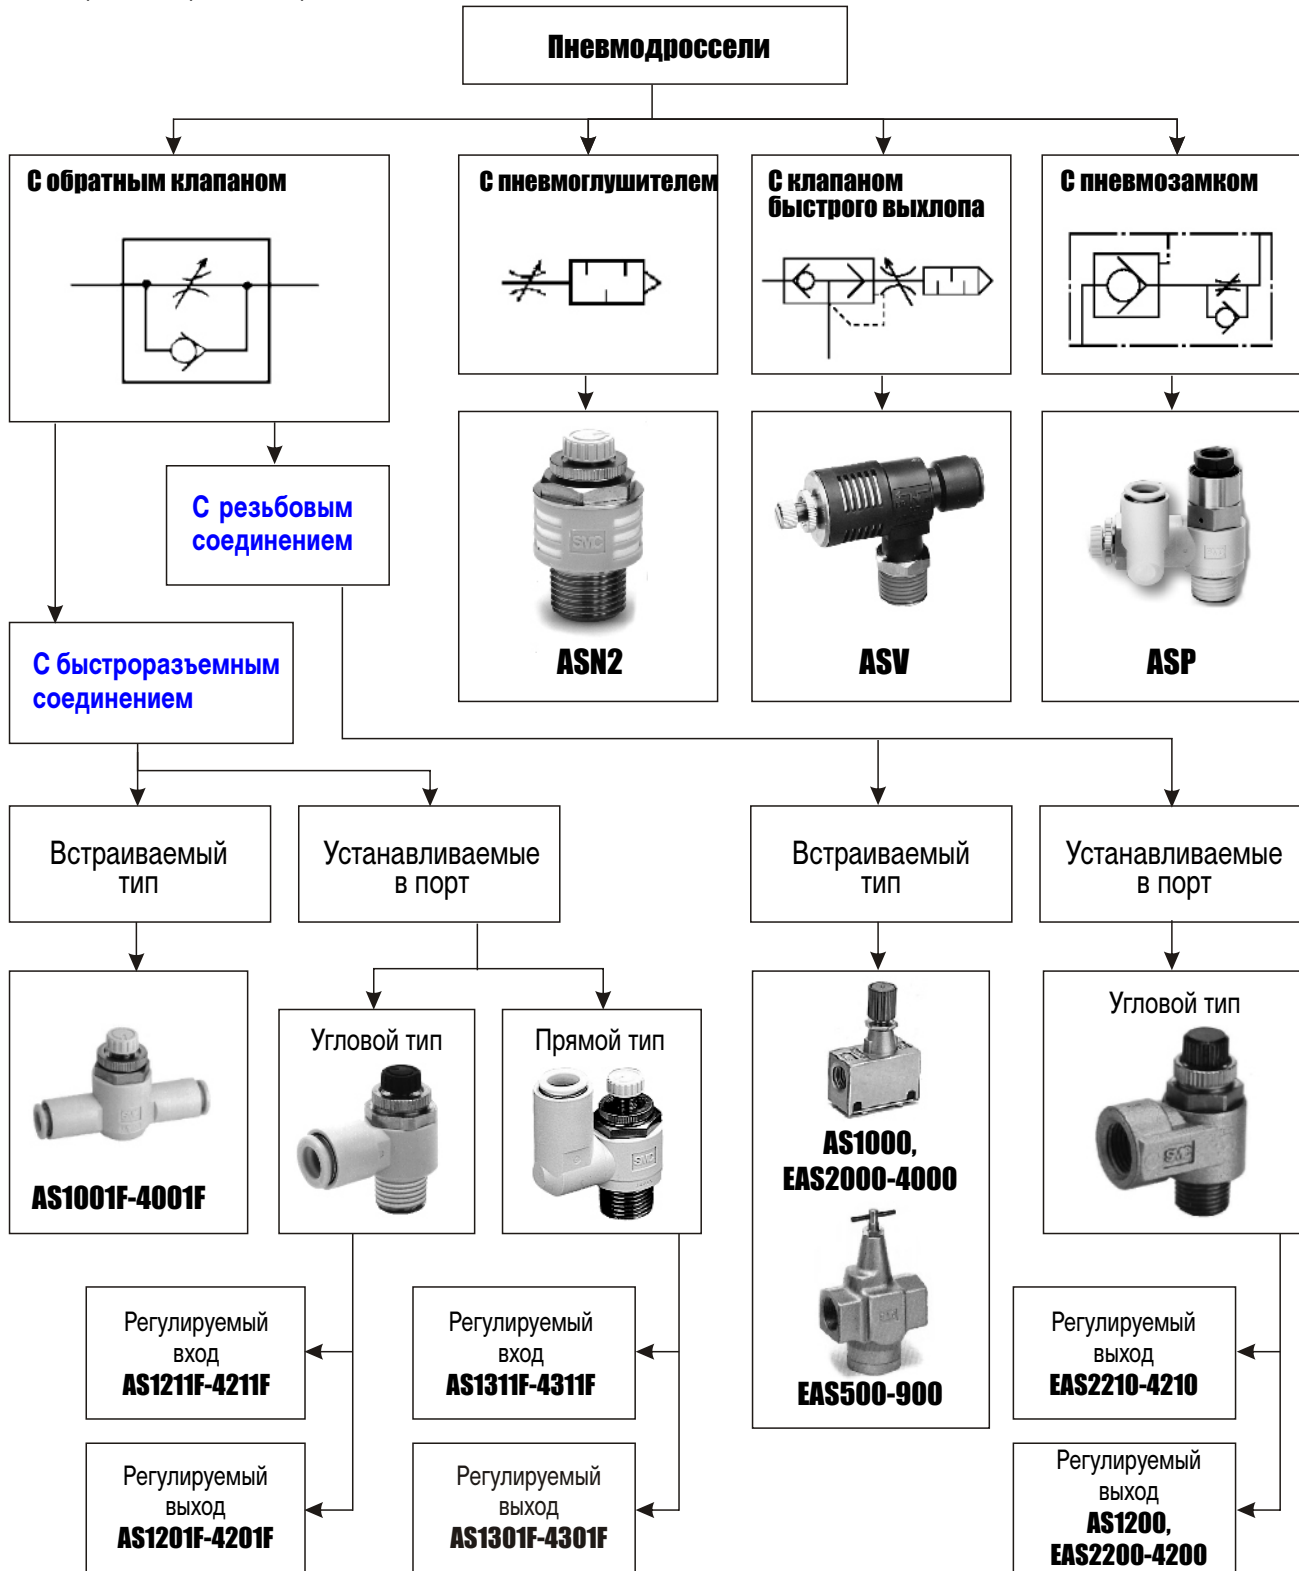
Пневмодроссели

С обратным клапаном

С пневмоглушителем

С клапаном быстрого выхлопа

С пневмозамком

ASN2

ASV

ASP

С резьбовым соединением

С быстроразъемным соединением

Встраиваемый тип

Устанавливаемые в порт

Встраиваемый тип

Устанавливаемые в порт

AS1001F-4001F

Угловой тип

Прямой тип

AS1000, EAS2000-4000

EAS500-900

Угловой тип

Регулируемый вход
AS1211F-4211F

Регулируемый выход
AS1201F-4201F

Регулируемый вход
AS1311F-4311F

Регулируемый выход
AS1301F-4301F

Регулируемый выход
EAS2210-4210

Регулируемый выход
AS1200, EAS2200-4200